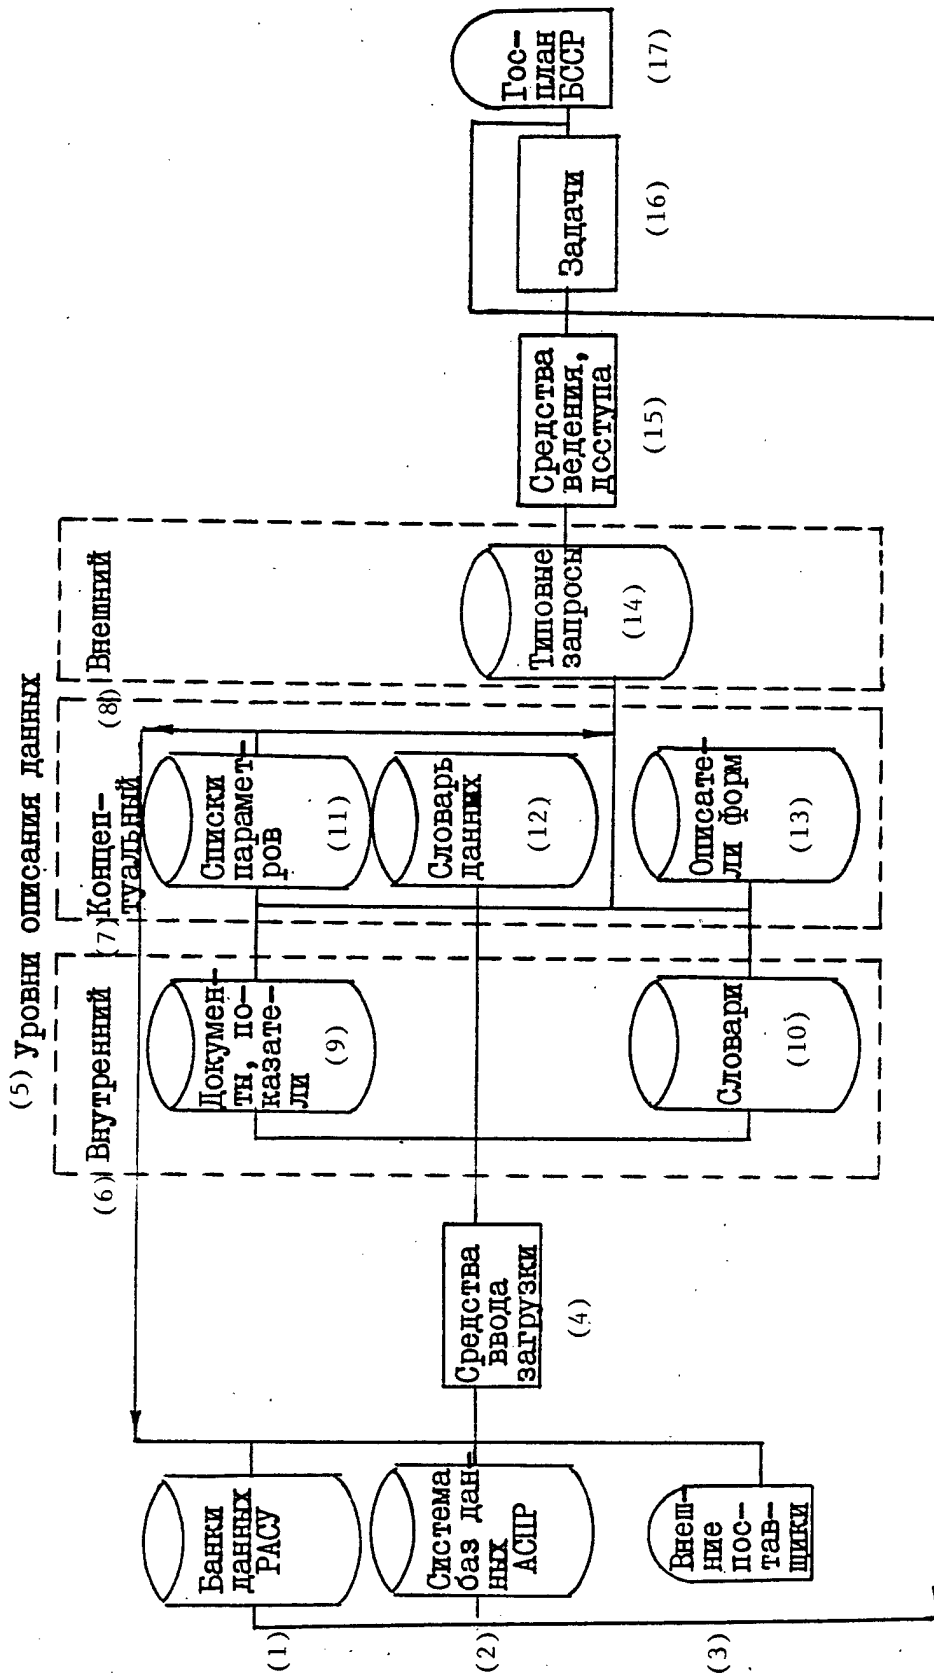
(5) Уровни описания данных

(1) Банки данных РАСУ

(2) Система баз данных АСПР

(3) Внешние поставщики

Средства ввода загрузки (4)

(6) Внутренний

Документы, показатели (9)

Словари (10)

(7) Концептуальный

Списки параметров (11)

Словарь данных (12)

Описатели форм (13)

(8) Внешний

Типовые запросы (14)

Средства ведения, доступа (15)

Задачи (16)

Госплан БССР (17)